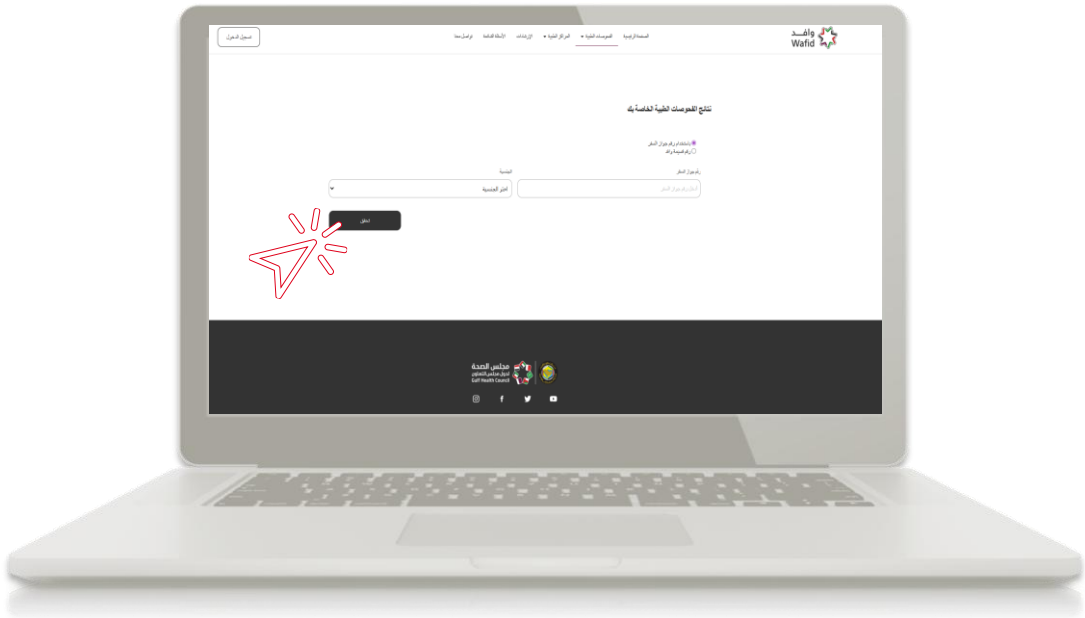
وافد
Wafid

الصفحة الرئيسية
الفحوصات الطبية
المراكز الطبية
الإرشادات
الأسئلة الشائعة
تواصل معنا

تسجيل الدخول

نتائج الفحوصات الطبية الخاصة بك

باستخدام رقم جواز السفر
رقم قسيمة وافد

رقم جواز السفر
أدخل رقم جواز السفر

الجنسية
اختر الجنسية

تحقق

مجلس الصحة
لدول مجلس التعاون
Gulf Health Council